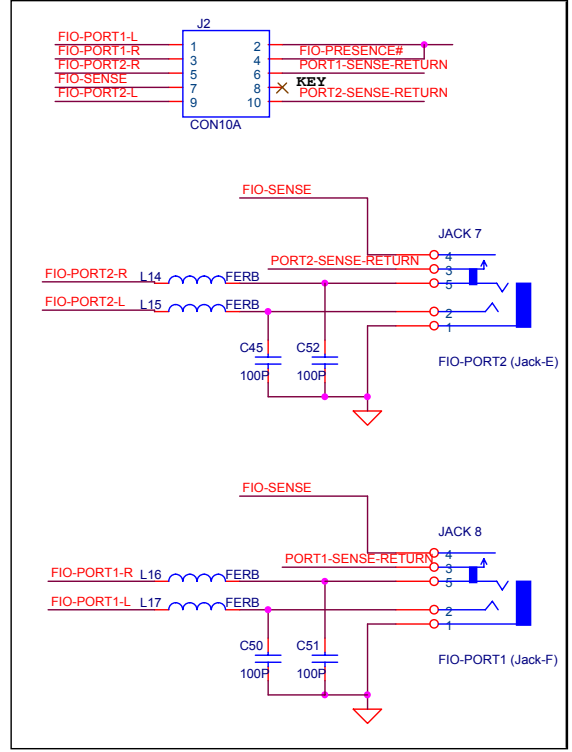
J2

FIO-PORT1-L 1 2 FIO-PRESENCE#
FIO-PORT1-R 3 4 PORT1-SENSE-RETURN
FIO-PORT2-R 5 6
FIO-SENSE 7 8 KEY
FIO-PORT2-L 9 10 PORT2-SENSE-RETURN

CON10A

FIO-SENSE

JACK 7

PORT2-SENSE-RETURN
4
3
5
FIO-PORT2-R L14 FERB
FIO-PORT2-L L15 FERB
2
1

C45 100P
C52 100P

FIO-PORT2 (Jack-E)

FIO-SENSE

JACK 8

PORT1-SENSE-RETURN
4
3
5
FIO-PORT1-R L16 FERB
FIO-PORT1-L L17 FERB
2
1

C50 100P
C51 100P

FIO-PORT1 (Jack-F)